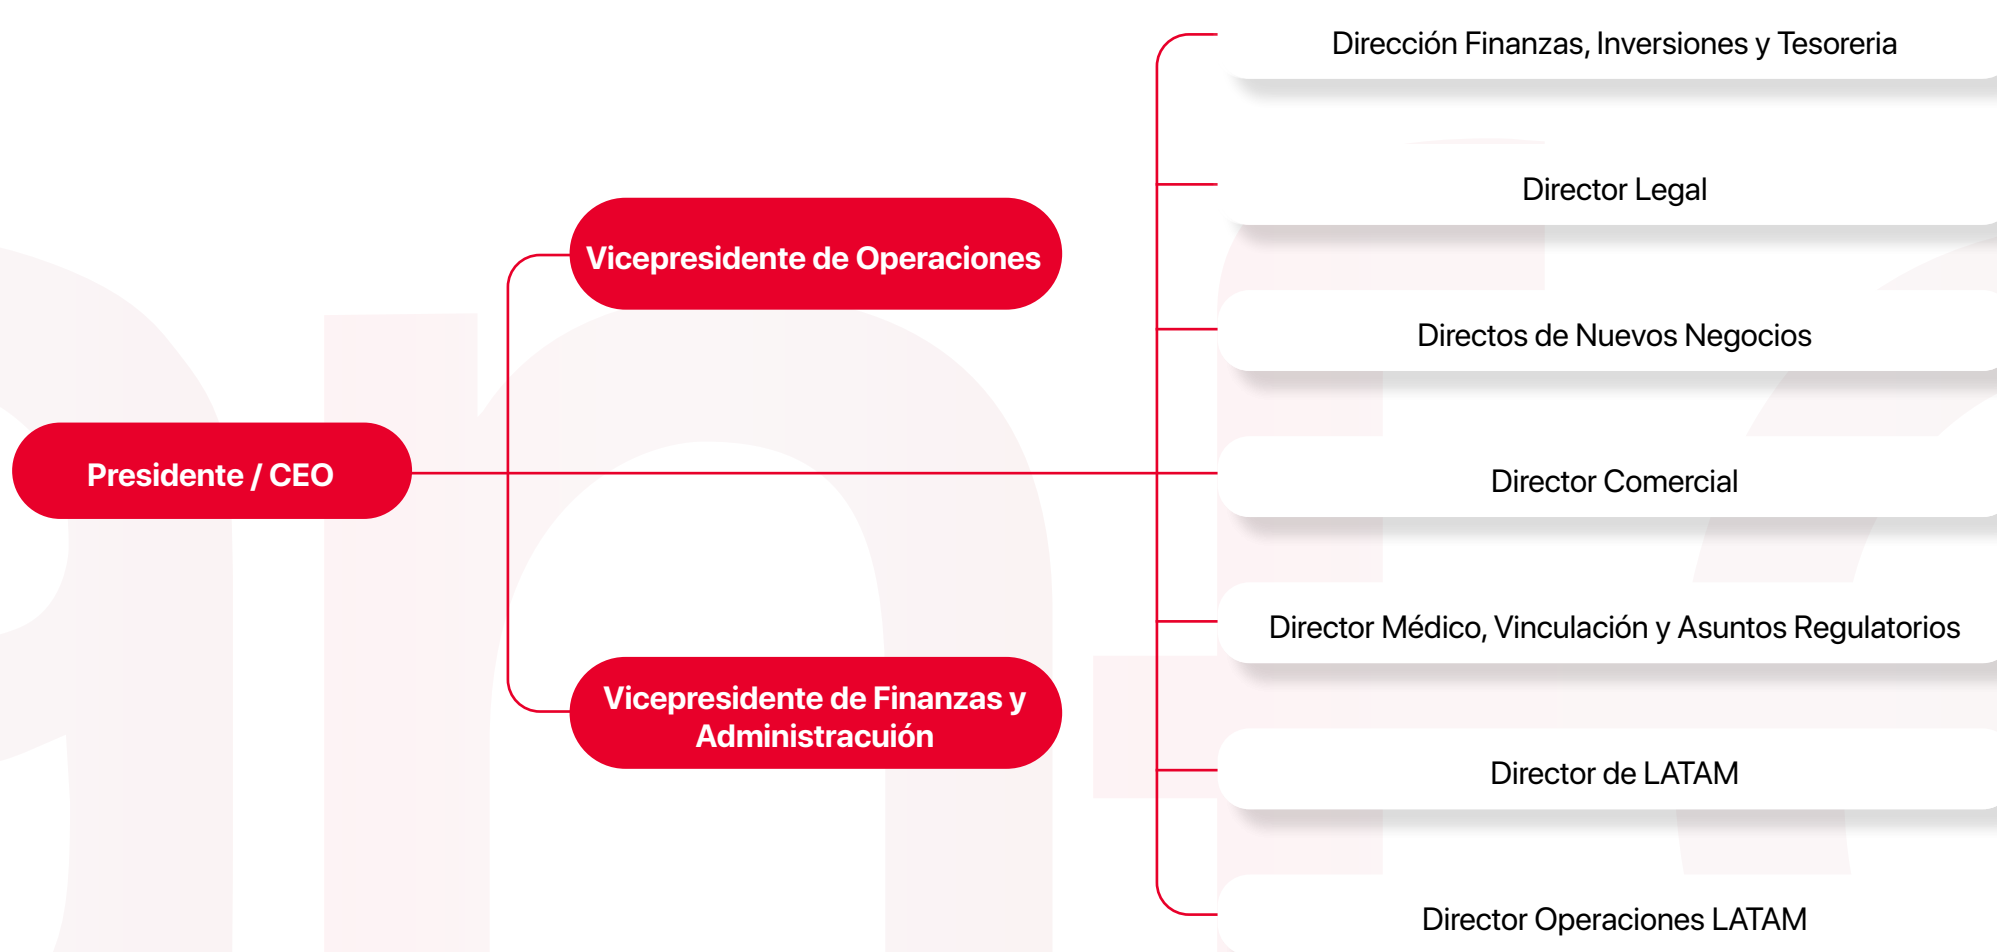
Presidente / CEO

Vicepresidente de Operaciones

Vicepresidente de Finanzas y Administracuión

Dirección Finanzas, Inversiones y Tesoreria

Director Legal

Directos de Nuevos Negocios

Director Comercial

Director Médico, Vinculación y Asuntos Regulatorios

Director de LATAM

Director Operaciones LATAM